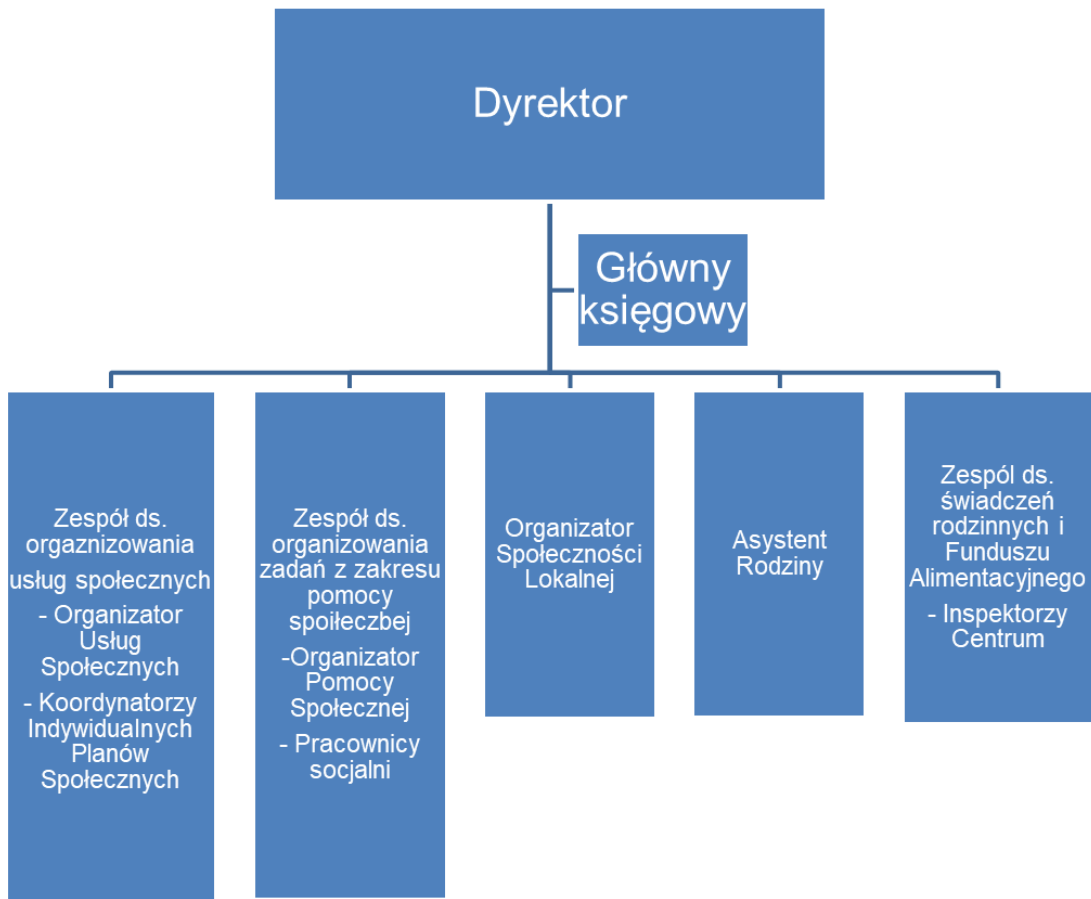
Dyrektor

Główny księgowy

Zespół ds. orgaznizowania usług społecznych
- Organizator Usług Społecznych
- Koordynatorzy Indywidualnych Planów Społecznych

Zespół ds. organizowania zadań z zakresu pomocy spoiłeczbej
-Organizator Pomocy Społecznej
- Pracownicy socjalni

Organizator Społeczności Lokalnej

Asystent Rodziny

Zespól ds. świadczeń rodzinnych i Funduszu Alimentacyjnego
- Inspektorzy Centrum